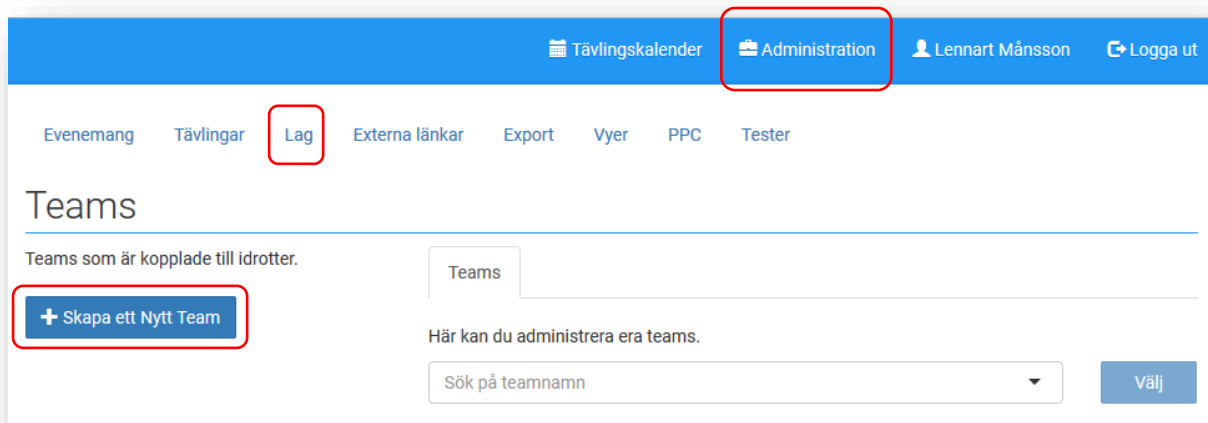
Tävlingskalender Administration Lennart Månsson Logga ut

Evenemang Tävlingar Lag Externa länkar Export Vyer PPC Tester

Teams

Teams som är kopplade till idrotter.

+ Skapa ett Nytt Team

Teams

Här kan du administrera era teams.

Sök på teamnamn

Välj